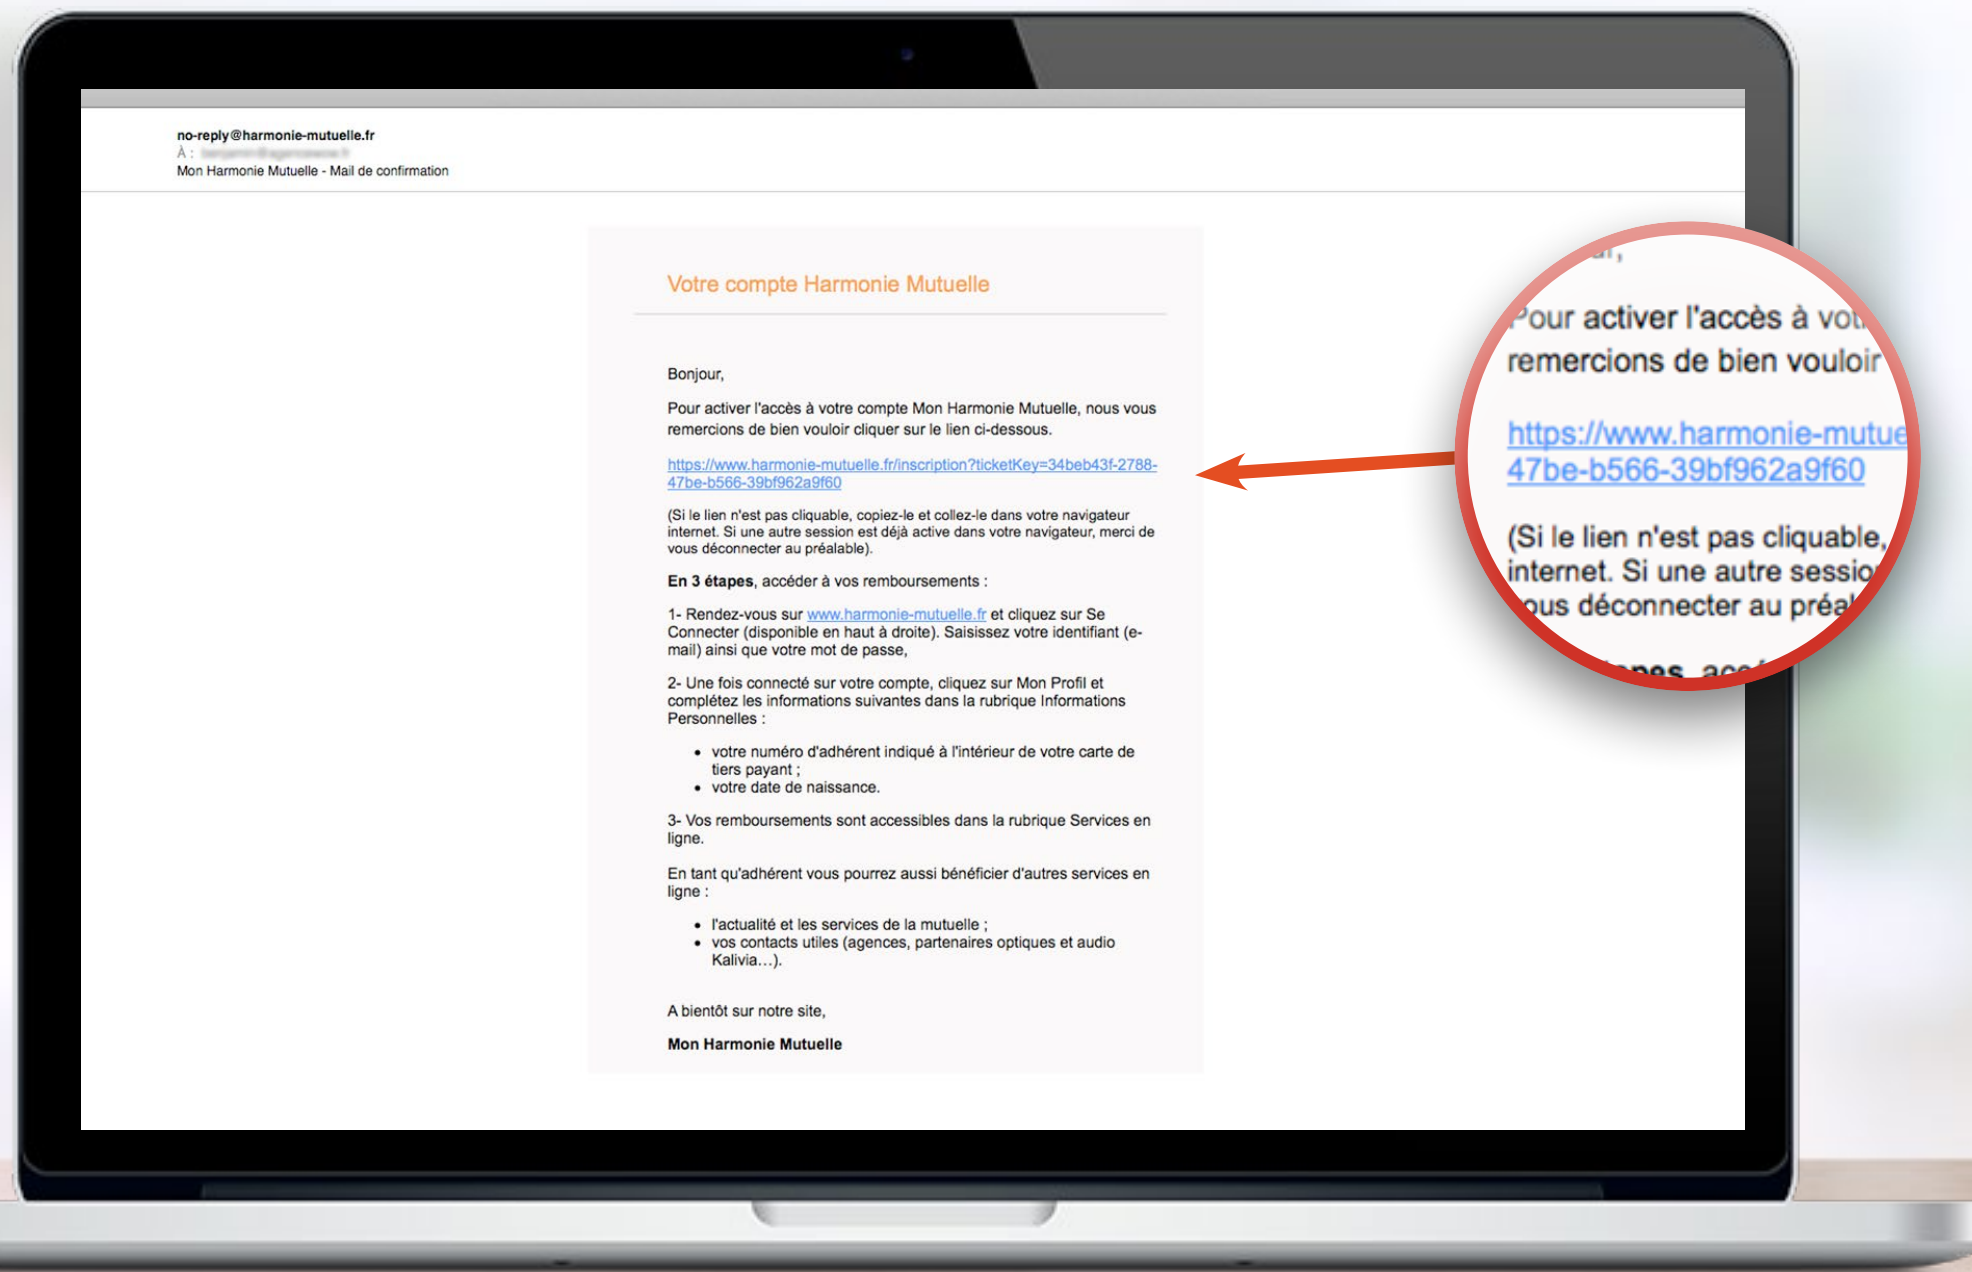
no-reply@harmonie-mutuelle.fr
À : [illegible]
Mon Harmonie Mutuelle - Mail de confirmation

Votre compte Harmonie Mutuelle

Bonjour,

Pour activer l'accès à votre compte Mon Harmonie Mutuelle, nous vous remercions de bien vouloir cliquer sur le lien ci-dessous.

https://www.harmonie-mutuelle.fr/inscription?ticketKey=34beb43f-2788-47be-b566-39bf962a9f60

(Si le lien n'est pas cliquable, copiez-le et collez-le dans votre navigateur internet. Si une autre session est déjà active dans votre navigateur, merci de vous déconnecter au préalable).

**En 3 étapes**, accéder à vos remboursements :

1- Rendez-vous sur www.harmonie-mutuelle.fr et cliquez sur Se Connecter (disponible en haut à droite). Saisissez votre identifiant (e-mail) ainsi que votre mot de passe,

2- Une fois connecté sur votre compte, cliquez sur Mon Profil et complétez les informations suivantes dans la rubrique Informations Personnelles :

- votre numéro d'adhérent indiqué à l'intérieur de votre carte de tiers payant ;
- votre date de naissance.

3- Vos remboursements sont accessibles dans la rubrique Services en ligne.

En tant qu'adhérent vous pourrez aussi bénéficier d'autres services en ligne :

- l'actualité et les services de la mutuelle ;
- vos contacts utiles (agences, partenaires optiques et audio Kalivia…).

A bientôt sur notre site,

**Mon Harmonie Mutuelle**

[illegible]ur,
Pour activer l'accès à vo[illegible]
remercions de bien vouloir
https://www.harmonie-mutue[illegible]
47be-b566-39bf962a9f60
(Si le lien n'est pas cliquable,
internet. Si une autre sessio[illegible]
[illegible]ous déconnecter au préa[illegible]
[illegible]pes, acc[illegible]